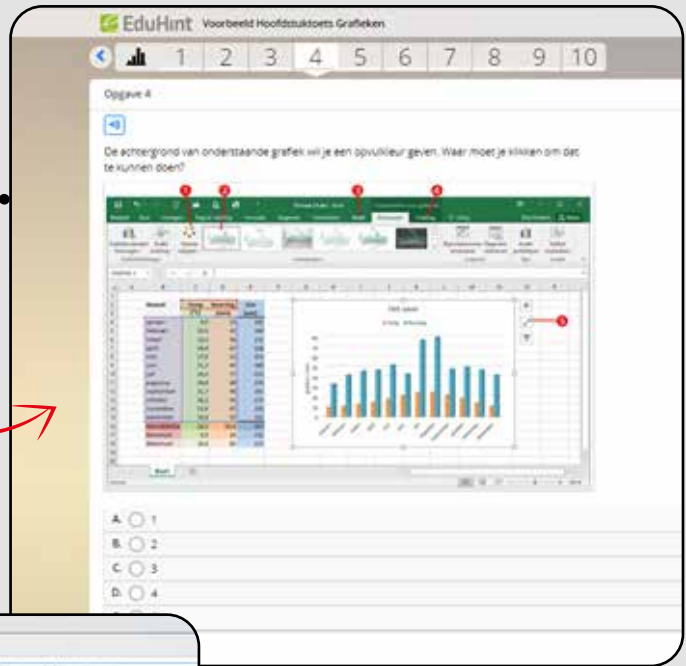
EduHint Voorbeeld Hoofdstuktoets Grafieken

1 2 3 4 5 6 7 8 9 10

Opgave 4

De achtergrond van onderstaande grafiek wil je een opvulkleur geven. Waar moet je klikken om dat te kunnen doen?

1 2 3 4 5

A. 1
B. 2
C. 3
D. 4